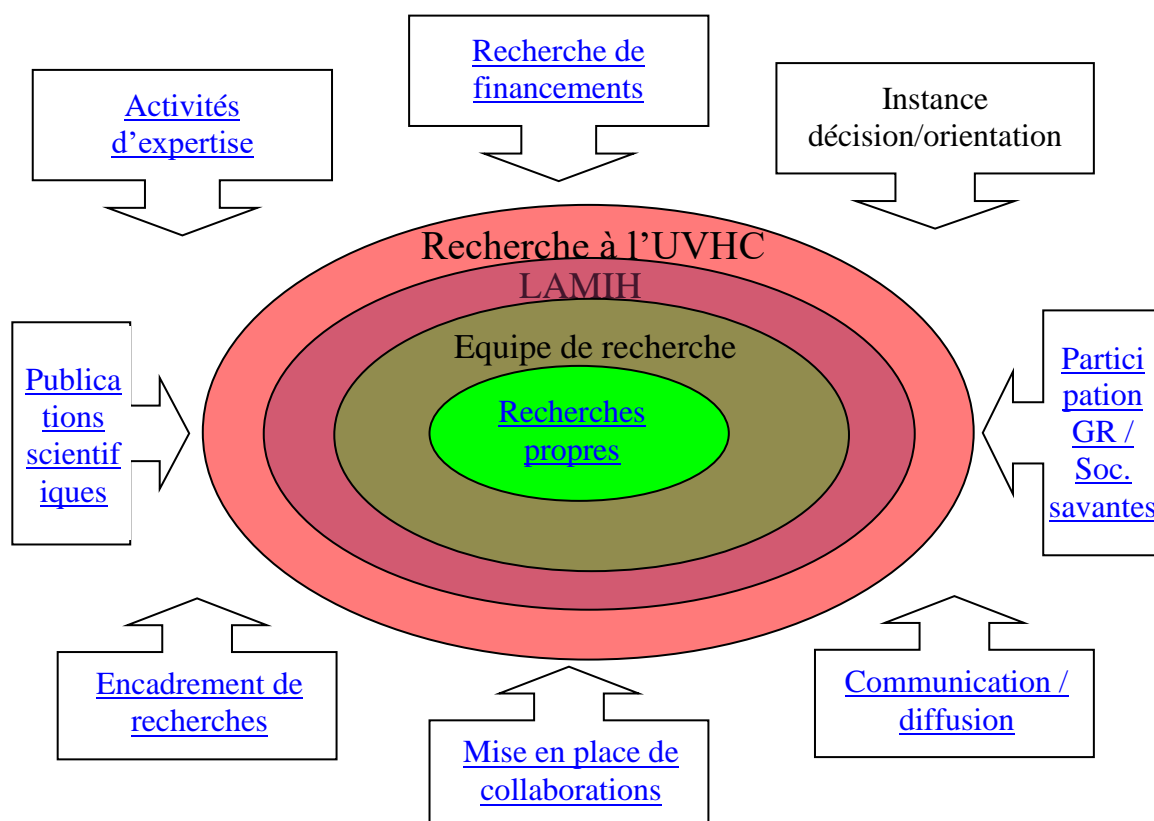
Activités d’expertise

Recherche de financements

Instance décision/orientation

Recherche à l’UVHC

LAMIH

Equipe de recherche

Recherches propres

Publica tions scientif iques

Partici pation GR / Soc. savantes

Encadrement de recherches

Mise en place de collaborations

Communication / diffusion